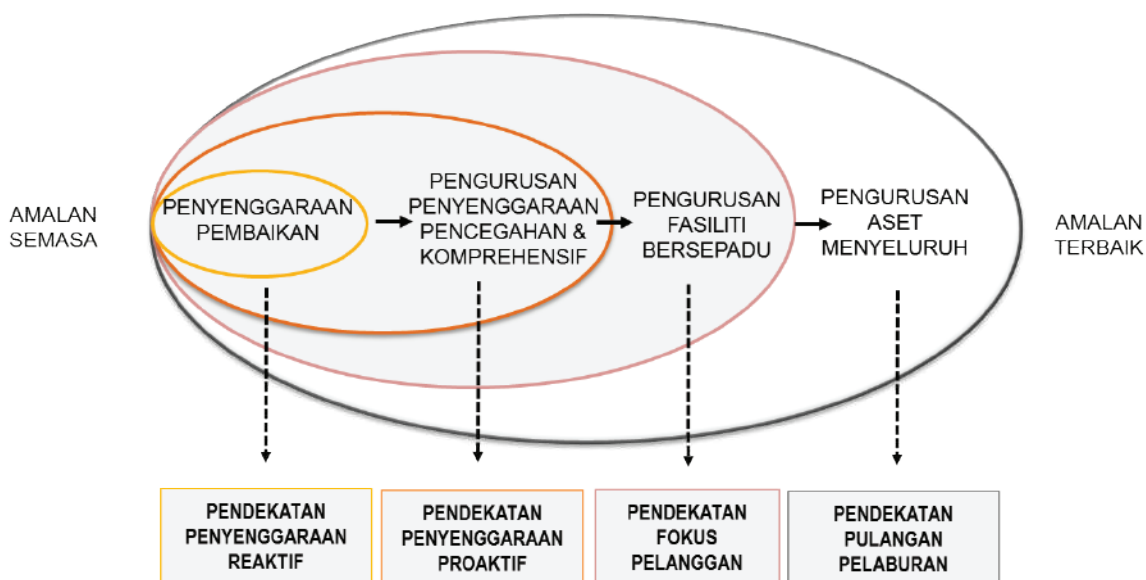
AMALAN SEMASA

PENYENGGARAAN PEMBAIKAN

PENGURUSAN PENYENGGARAAN PENCEGAHAN & KOMPREHENSIF

PENGURUSAN FASILITI BERSEPADU

PENGURUSAN ASET MENYELURUH

AMALAN TERBAIK

PENDEKATAN PENYENGGARAAN REAKTIF

PENDEKATAN PENYENGGARAAN PROAKTIF

PENDEKATAN FOKUS PELANGGAN

PENDEKATAN PULANGAN PELABURAN